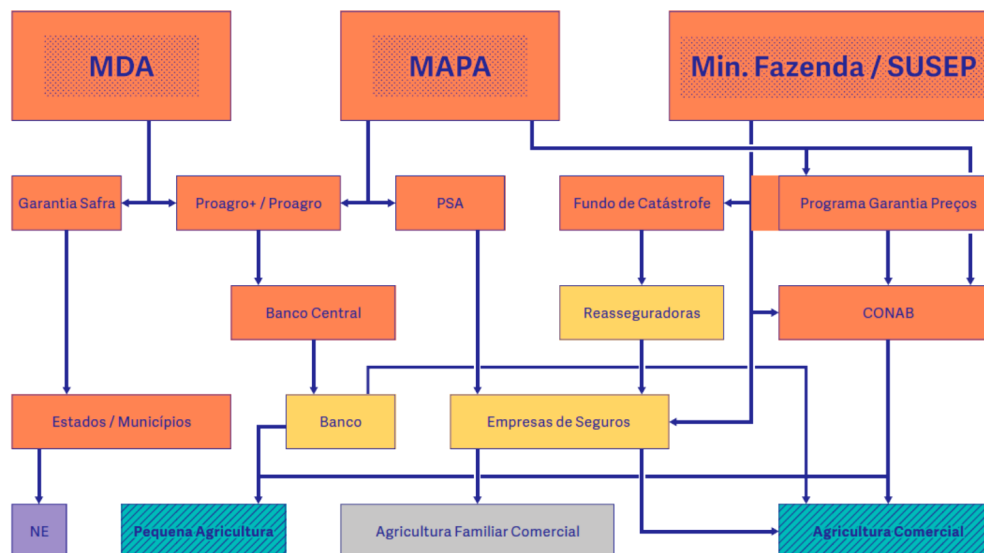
MDA

MAPA

Min. Fazenda / SUSEP

Garantia Safra

Proagro+ / Proagro

PSA

Fundo de Catástrofe

Programa Garantia Preços

Banco Central

Reasseguradoras

CONAB

Estados / Municípios

Banco

Empresas de Seguros

NE

Pequena Agricultura

Agricultura Familiar Comercial

Agricultura Comercial